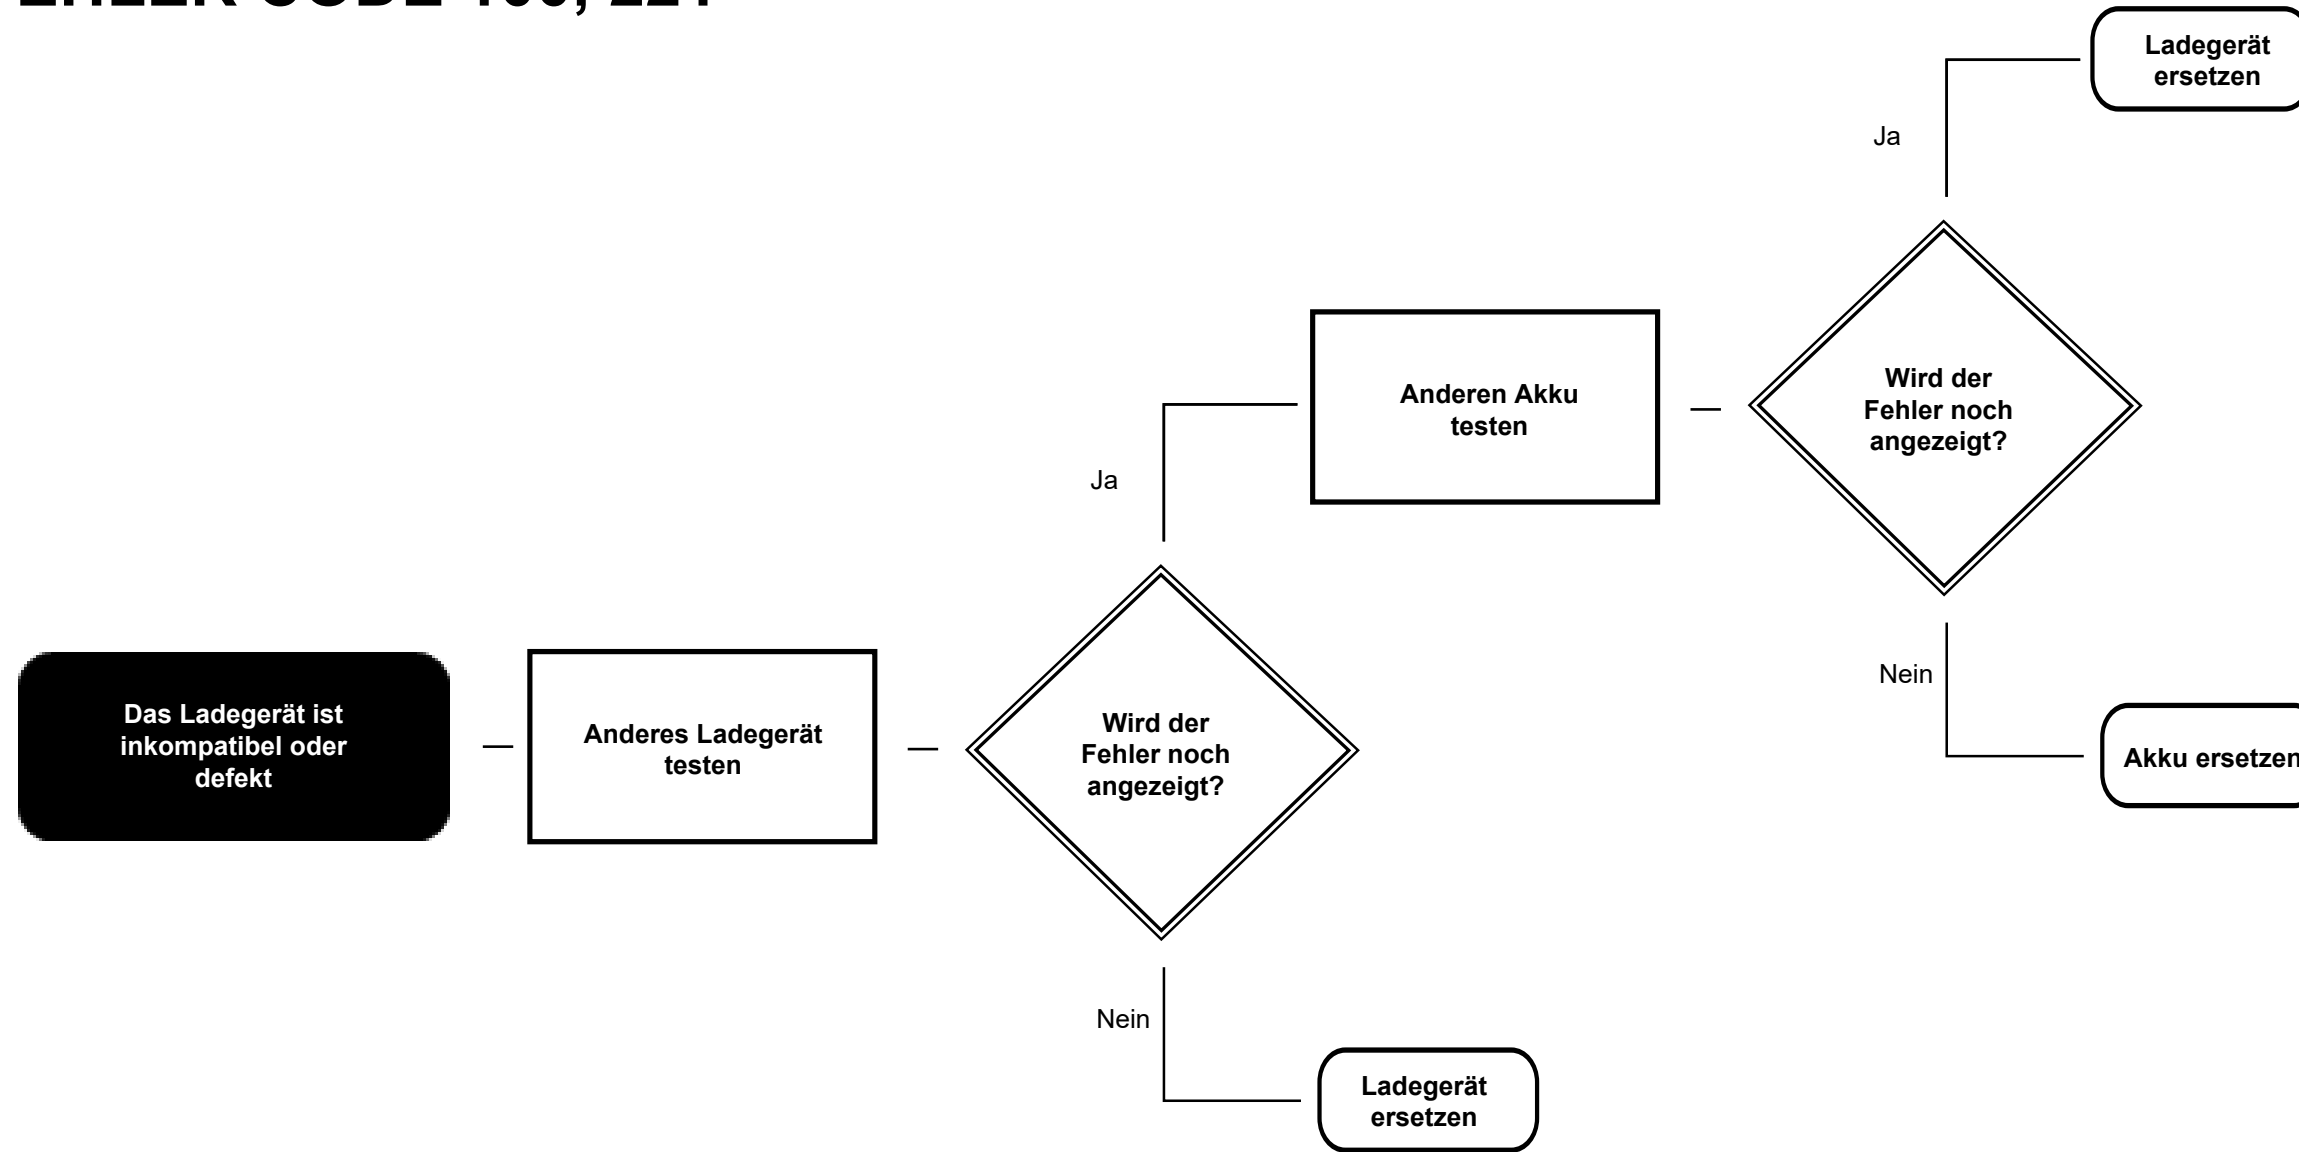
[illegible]

Das Ladegerät ist inkompatibel oder defekt

Anderes Ladegerät testen

Wird der Fehler noch angezeigt?

Ja

Anderen Akku testen

Wird der Fehler noch angezeigt?

Ja

Ladegerät ersetzen

Nein

Akku ersetzen

Nein

Ladegerät ersetzen